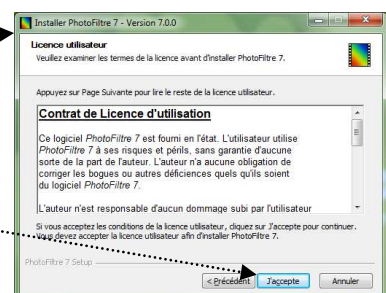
Installer PhotoFiltre 7 - Version 7.0.0

Licence utilisateur
Veuillez examiner les termes de la licence avant d'installer PhotoFiltre 7.

Appuyez sur Page Suivante pour lire le reste de la licence utilisateur.

Contrat de Licence d'utilisation

Ce logiciel PhotoFiltre 7 est fourni en l'état. L'utilisateur utilise PhotoFiltre 7 à ses risques et périls, sans garantie d'aucune sorte de la part de l'auteur. L'auteur n'a aucune obligation de corriger les bogues ou autres déficiences quels qu'ils soient du logiciel PhotoFiltre 7.

L'auteur n'est responsable d'aucun dommage subi par l'utilisateur

Si vous acceptez les conditions de la licence utilisateur, cliquez sur J'accepte pour continuer. Vous devez accepter la licence utilisateur afin d'installer PhotoFiltre 7.

PhotoFiltre 7 Setup

< Précédent J'accepte Annuler